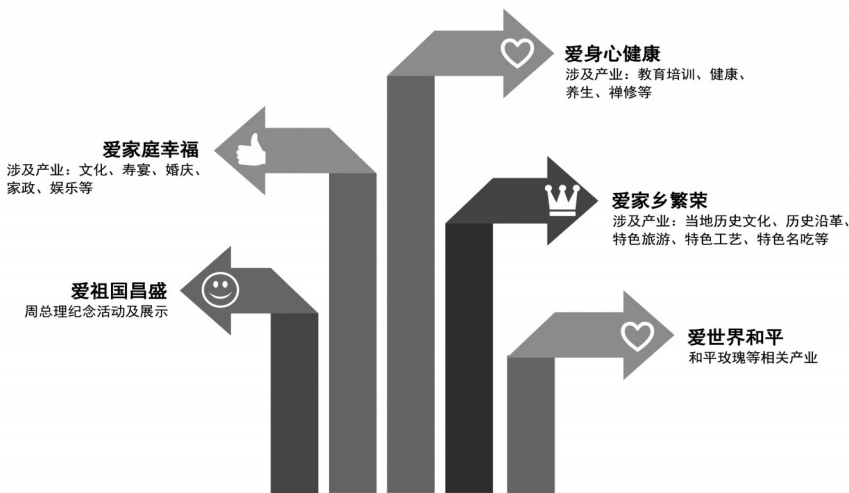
爱身心健康
涉及产业：教育培训、健康、养生、禅修等

爱家庭幸福
涉及产业：文化、寿宴、婚庆、家政、娱乐等

爱家乡繁荣
涉及产业：当地历史文化、历史沿革、特色旅游、特色工艺、特色名吃等

爱祖国昌盛
周总理纪念活动及展示

爱世界和平
和平玫瑰等相关产业